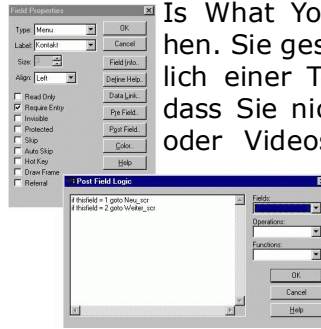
Field Properties

Type: Menu
Label: Kontakt
Size: 1
Align: Left

Read Only
Require Entry
Invisible
Protected
Skip
Auto Skip
Hot Key
Draw Frame
Referral

OK
Cancel
Field Info...
Define Help...
Data Link...
Pre Field...
Post Field...
Color...
Help

Is What Yo
hen. Sie ges
lich einer T
dass Sie nic
oder Videos

Post Field Logic

if thisfield = 1 goto Neu_scr
if thisfield = 2 goto Weiter_scr

Fields:
Operations:
Functions:

OK
Cancel
Help